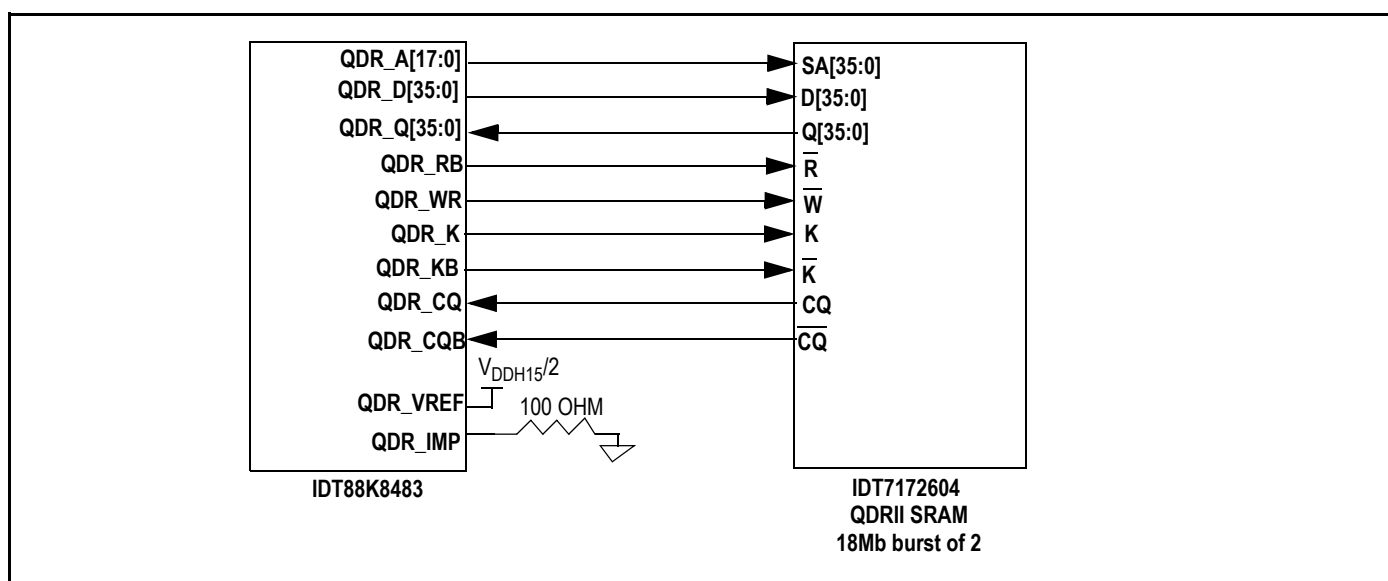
QDR_A[17:0]
QDR_D[35:0]
QDR_Q[35:0]
QDR_RB
QDR_WR
QDR_K
QDR_KB
QDR_CQ
QDR_CQB
$V_{DDH15}/2$
QDR_VREF
100 OHM
QDR_IMP
IDT88K8483

SA[35:0]
D[35:0]
Q[35:0]
$\overline{R}$
$\overline{W}$
K
$\overline{K}$
CQ
$\overline{CQ}$
IDT7172604
QDRII SRAM
18Mb burst of 2